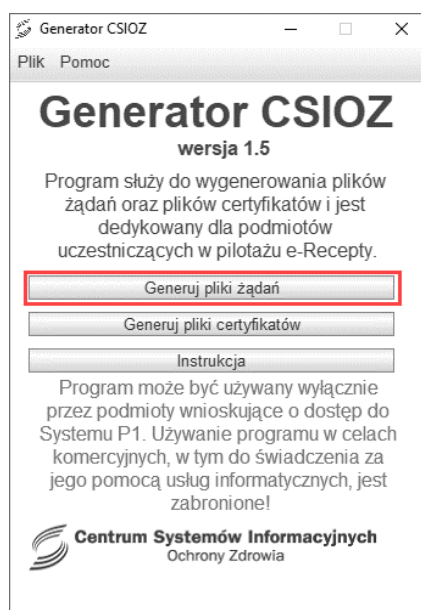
Generator CSIOZ

Plik Pomoc

Generator CSIOZ

wersja 1.5

Program służy do wygenerowania plików żądań oraz plików certyfikatów i jest dedykowany dla podmiotów uczestniczących w pilotażu e-Recepty.

Generuj pliki żądań

Generuj pliki certyfikatów

Instrukcja

Program może być używany wyłącznie przez podmioty wnioskujące o dostęp do Systemu P1. Używanie programu w celach komercyjnych, w tym do świadczenia za jego pomocą usług informatycznych, jest zabronione!

Centrum Systemów Informacyjnych Ochrony Zdrowia